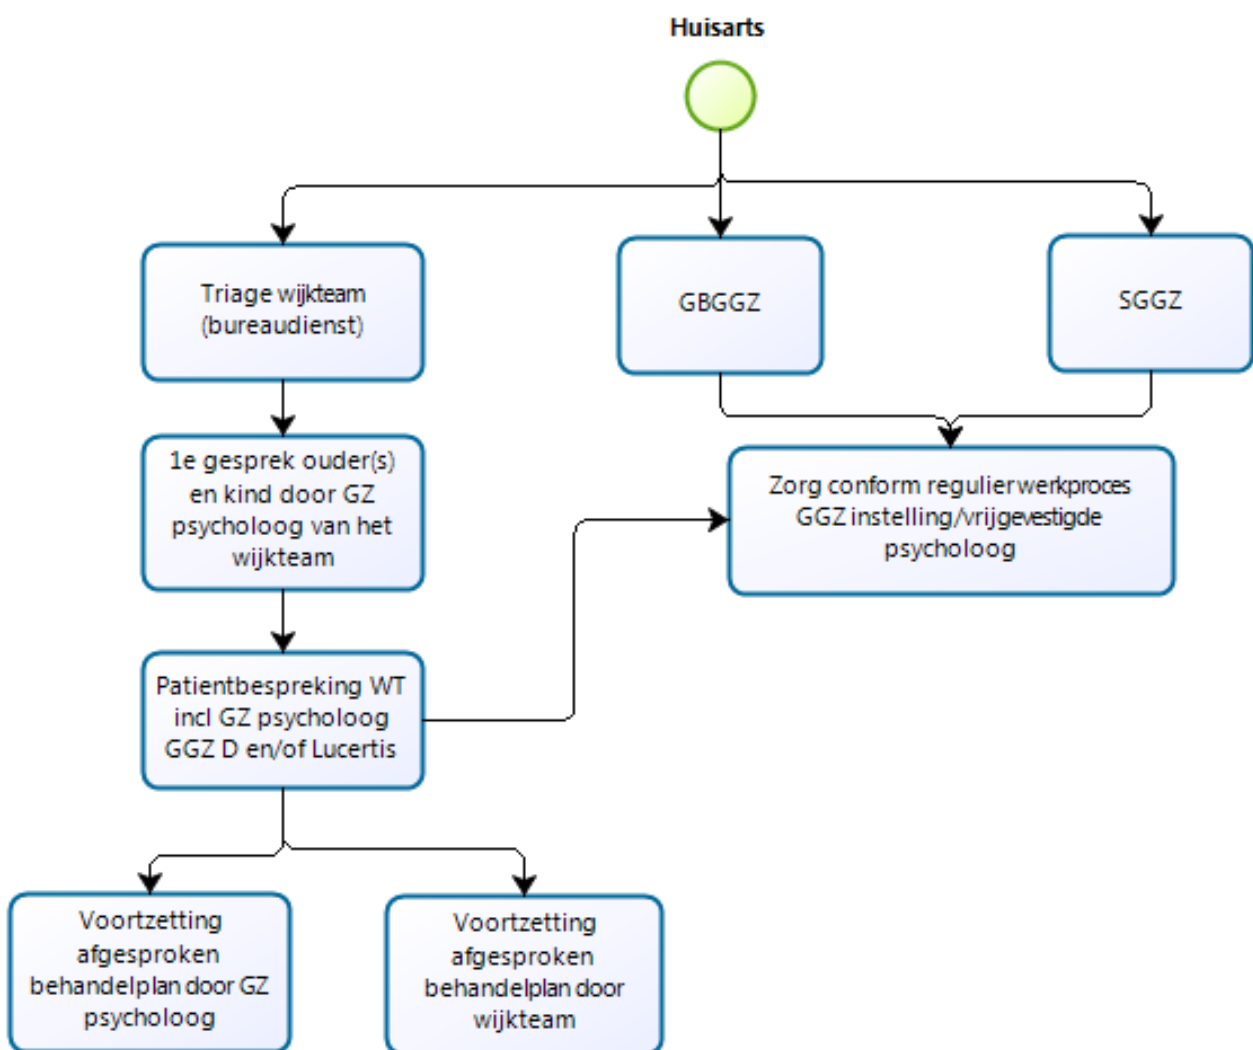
Huisarts

Triage wijkteam (bureaudienst)

GBGGZ

SGGZ

1e gesprek ouder(s) en kind door GZ psycholoog van het wijkteam

Zorg conform regulier werkproces GGZ instelling/vrijgevestigde psycholoog

Patientbespreking WT incl GZ psycholoog GGZ D en/of Lucertis

Voortzetting afgesproken behandelplan door GZ psycholoog

Voortzetting afgesproken behandelplan door wijkteam